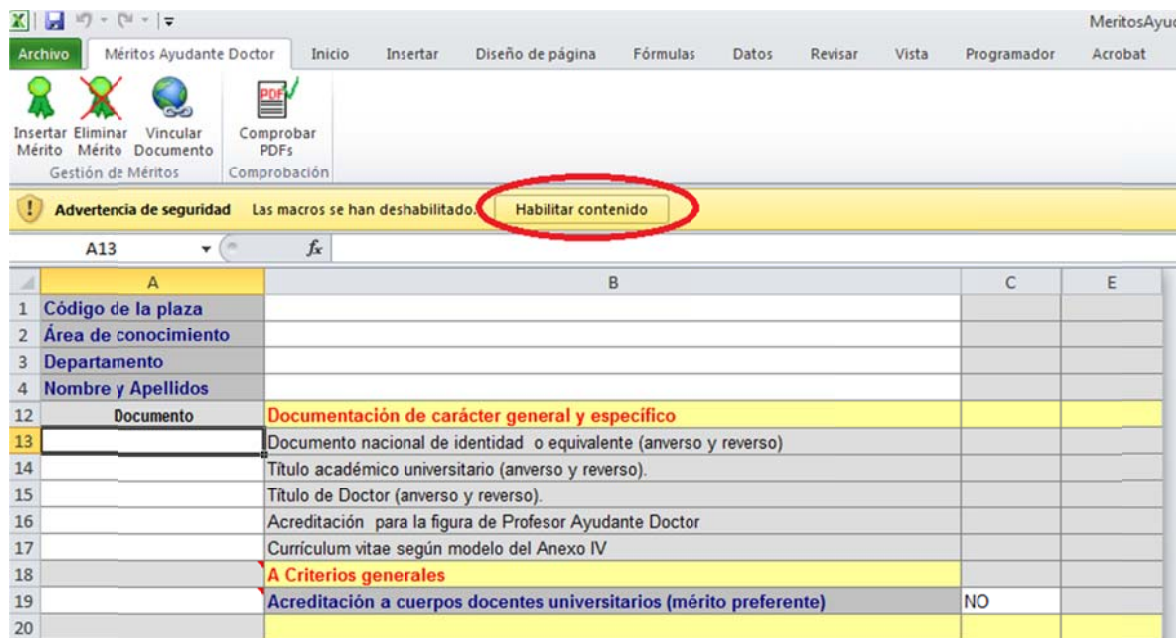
MeritosAyud

Archivo | Méritos Ayudante Doctor | Inicio | Insertar | Diseño de página | Fórmulas | Datos | Revisar | Vista | Programador | Acrobat

Insertar Mérito | Eliminar Mérito | Vincular Documento | Comprobar PDFs

Gestión de Méritos | Comprobación

Advertencia de seguridad Las macros se han deshabilitado. Habilitar contenido

A13 $f_x$

| | A | B | C | E |
|---|---|---|---|---|
| 1 | Código de la plaza | | | |
| 2 | Área de conocimiento | | | |
| 3 | Departamento | | | |
| 4 | Nombre y Apellidos | | | |
| 12 | Documento | Documentación de carácter general y específico | | |
| 13 | | Documento nacional de identidad o equivalente (anverso y reverso) | | |
| 14 | | Título académico universitario (anverso y reverso). | | |
| 15 | | Título de Doctor (anverso y reverso). | | |
| 16 | | Acreditación para la figura de Profesor Ayudante Doctor | | |
| 17 | | Currículum vitae según modelo del Anexo IV | | |
| 18 | | A Criterios generales | | |
| 19 | | Acreditación a cuerpos docentes universitarios (mérito preferente) | NO | |
| 20 | | | | |